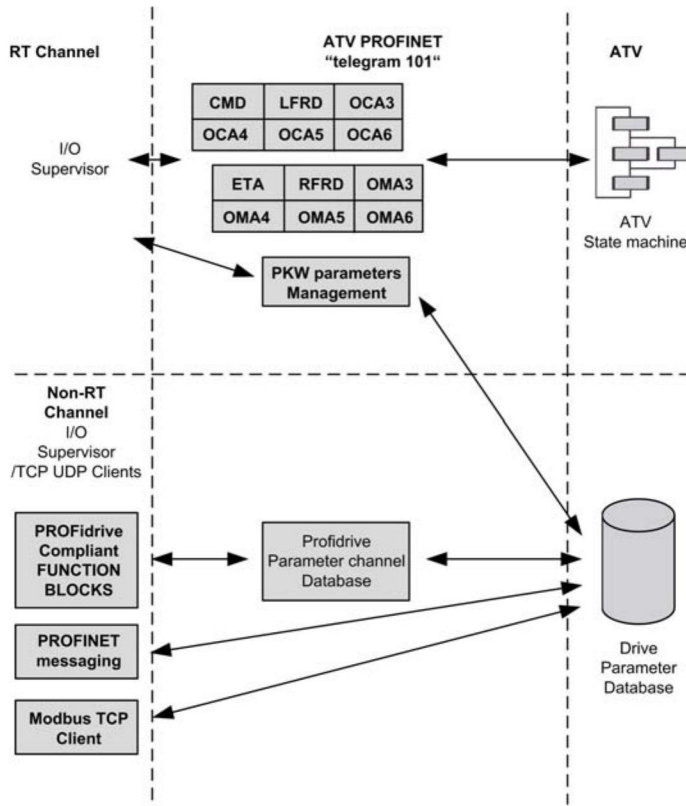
RT Channel

ATV PROFINET
"telegram 101"

ATV

| CMD | LFRD | OCA3 |
|---|---|---|
| OCA4 | OCA5 | OCA6 |

I/O
Supervisor

| ETA | RFRD | OMA3 |
|---|---|---|
| OMA4 | OMA5 | OMA6 |

ATV
State machine

PKW parameters
Management

Non-RT
Channel
I/O
Supervisor
/TCP UDP Clients

PROFidrive
Compliant
FUNCTION
BLOCKS

Profidrive
Parameter channel
Database

PROFINET
messaging

Drive
Parameter
Database

Modbus TCP
Client